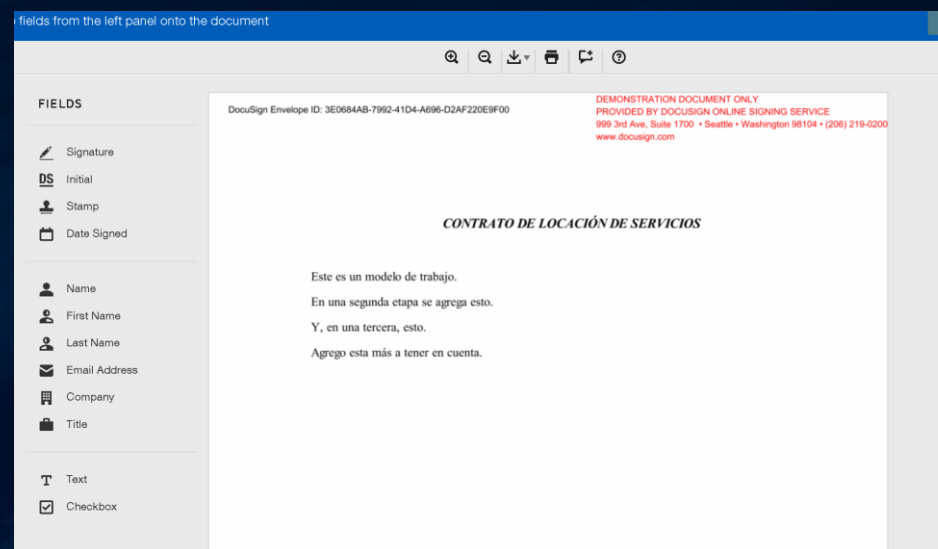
fields from the left panel onto the document

FIELDS

Signature
DS Initial
Stamp
Date Signed

Name
First Name
Last Name
Email Address
Company
Title

Text
Checkbox

DocuSign Envelope ID: 3E0684AB-7992-41D4-A696-D2AF220E9F00

DEMONSTRATION DOCUMENT ONLY
PROVIDED BY DOCUSIGN ONLINE SIGNING SERVICE
999 3rd Ave, Suite 1700 • Seattle • Washington 98104 • (206) 219-0200
www.docusign.com

CONTRATO DE LOCACIÓN DE SERVICIOS

Este es un modelo de trabajo.

En una segunda etapa se agrega esto.

Y, en una tercera, esto.

Agrego esta más a tener en cuenta.